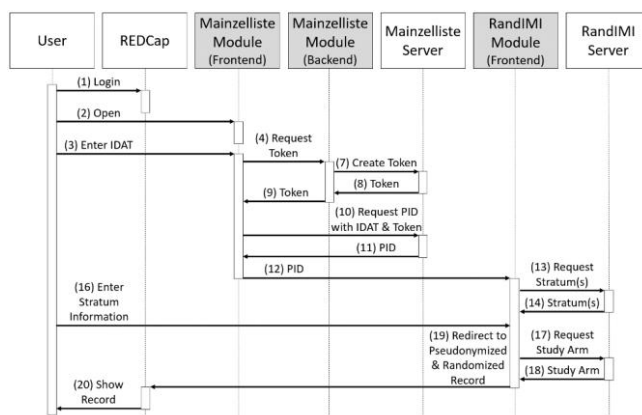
User

REDCap

Mainzelliste Module (Frontend)

Mainzelliste Module (Backend)

Mainzelliste Server

RandIMI Module (Frontend)

RandIMI Server

(1) Login

(2) Open

(3) Enter IDAT

(4) Request Token

(7) Create Token

(8) Token

(9) Token

(10) Request PID with IDAT & Token

(11) PID

(12) PID

(13) Request Stratum(s)

(14) Stratum(s)

(16) Enter Stratum Information

(19) Redirect to Pseudonymized & Randomized Record

(17) Request Study Arm

(18) Study Arm

(20) Show Record